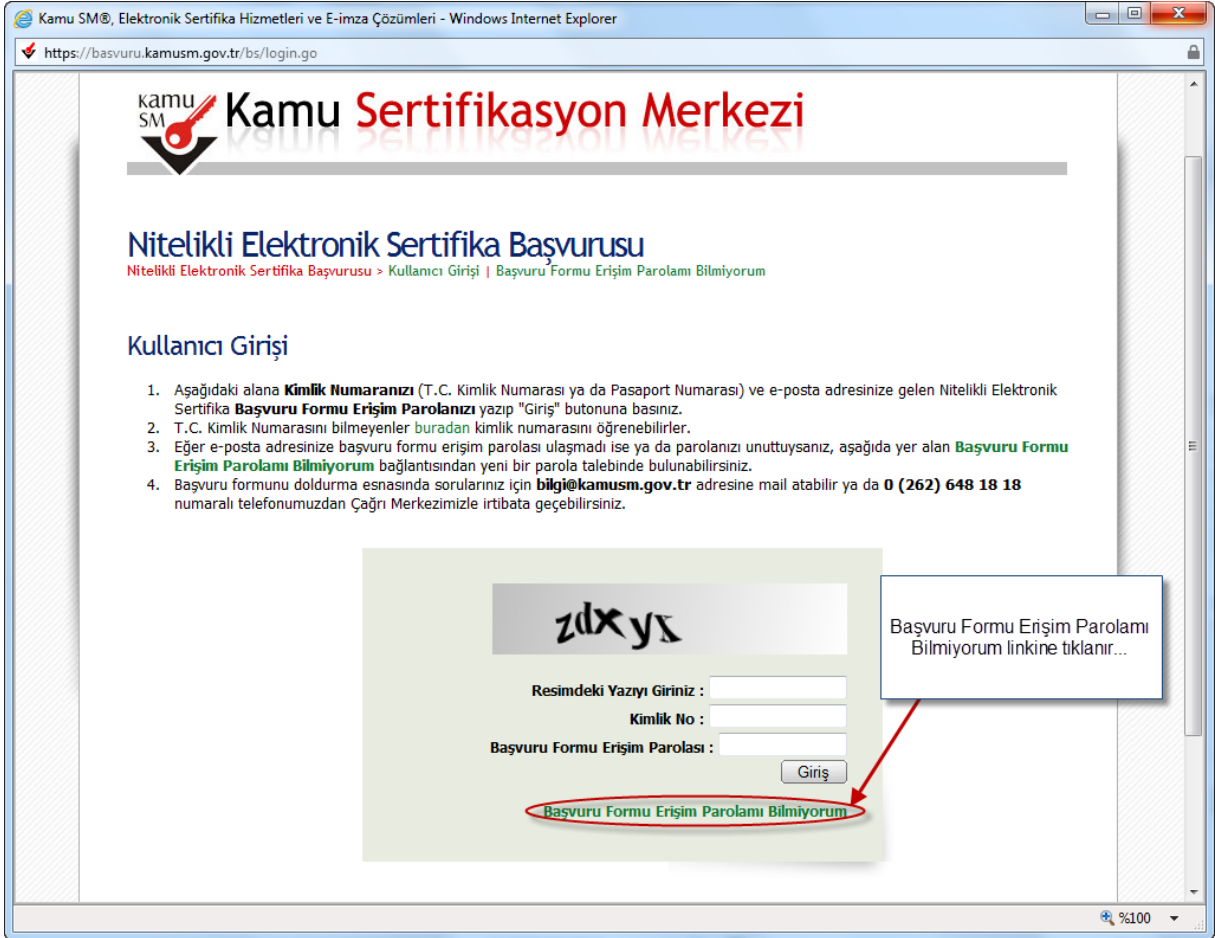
Kamu SM®, Elektronik Sertifika Hizmetleri ve E-imza Çözümleri - Windows Internet Explorer

https://basvuru.kamusm.gov.tr/bs/login.go

KAMU SM Kamu Sertifikasyon Merkezi

Nitelikli Elektronik Sertifika Başvurusu

Nitelikli Elektronik Sertifika Başvurusu > Kullanıcı Girişi | Başvuru Formu Erişim Parolamı Bilmiyorum

Kullanıcı Girişi

1. Aşağıdaki alana Kimlik Numaranızı (T.C. Kimlik Numarası ya da Pasaport Numarası) ve e-posta adresinize gelen Nitelikli Elektronik Sertifika Başvuru Formu Erişim Parolanızı yazıp "Giriş" butonuna basınız.
2. T.C. Kimlik Numarasını bilmeyenler buradan kimlik numarasını öğrenebilirler.
3. Eğer e-posta adresinize başvuru formu erişim parolası ulaşmadı ise ya da parolanızı unuttuysanız, aşağıda yer alan Başvuru Formu Erişim Parolamı Bilmiyorum bağlantısından yeni bir parola talebinde bulunabilirsiniz.
4. Başvuru formunu doldurma esnasında sorularınız için bilgi@kamusm.gov.tr adresine mail atabilir ya da 0 (262) 648 18 18 numaralı telefonumuzdan Çağrı Merkezimizle irtibata geçebilirsiniz.

zdxyz

Resimdeki Yazıyı Giriniz :
Kimlik No :
Başvuru Formu Erişim Parolası :
Giriş

Başvuru Formu Erişim Parolamı Bilmiyorum

Başvuru Formu Erişim Parolamı Bilmiyorum linkine tıklanır...

%100